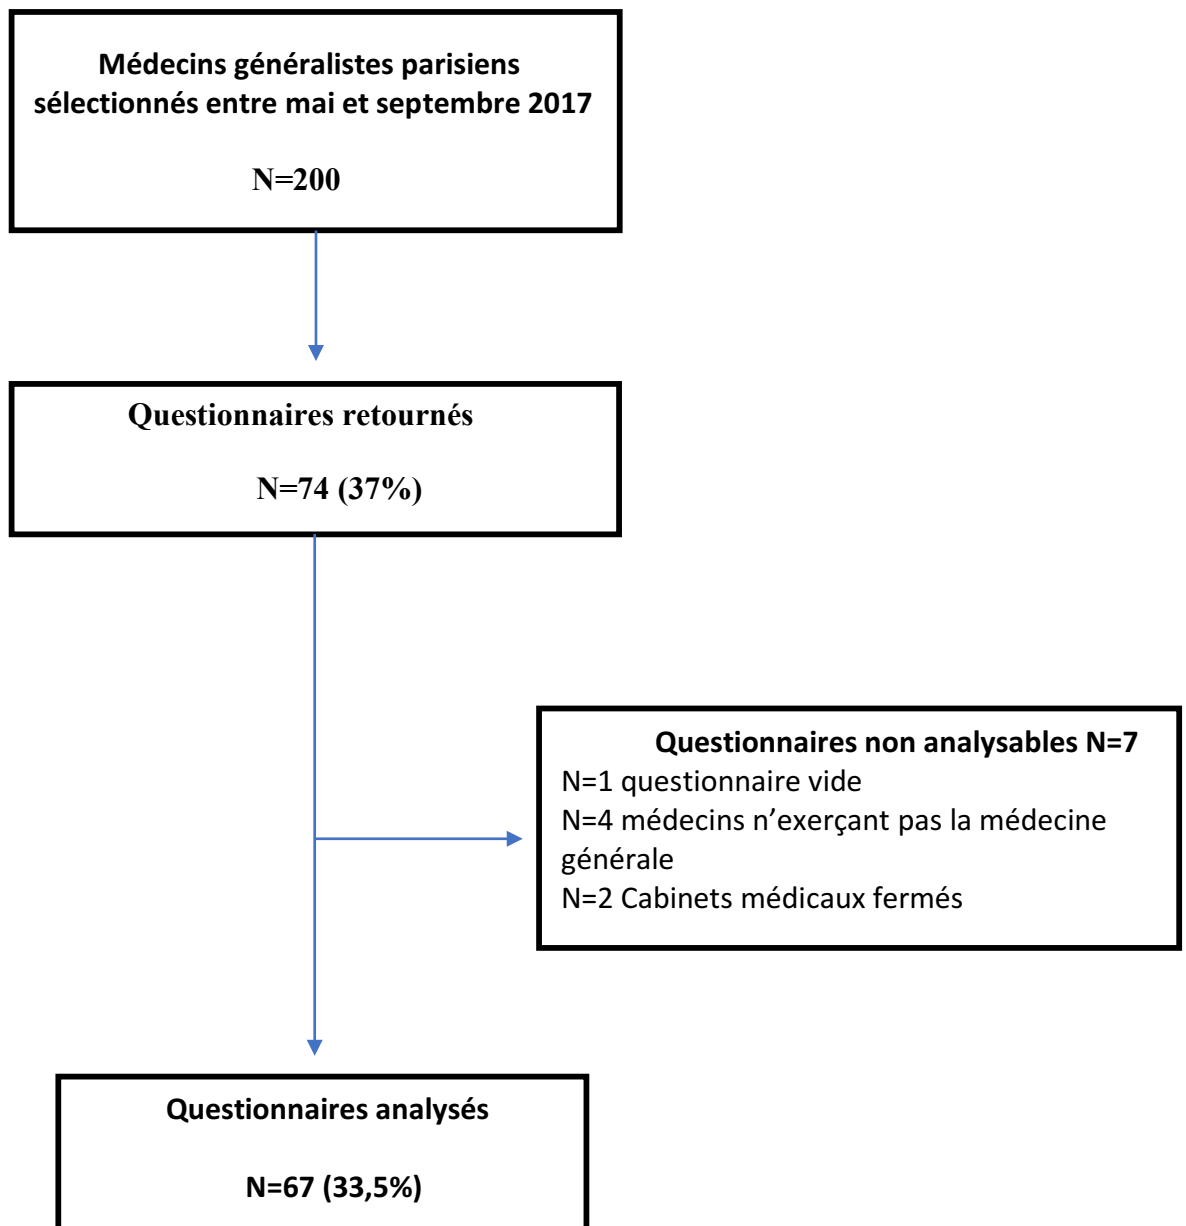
Médecins généralistes parisiens sélectionnés entre mai et septembre 2017

N=200

Questionnaires retournés

N=74 (37%)

Questionnaires non analysables N=7
N=1 questionnaire vide
N=4 médecins n'exerçant pas la médecine générale
N=2 Cabinets médicaux fermés

Questionnaires analysés

N=67 (33,5%)